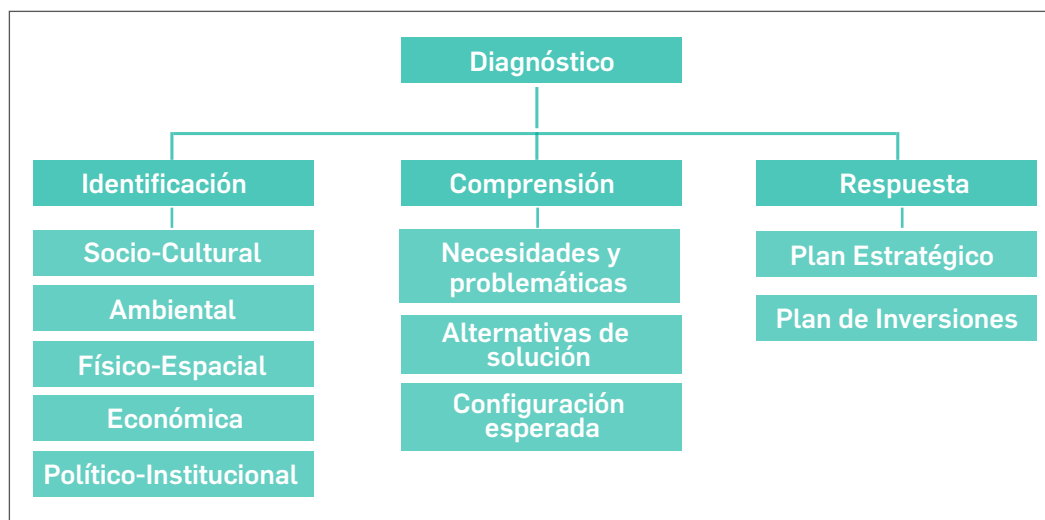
Diagnóstico

Identificación

Socio-Cultural

Ambiental

Físico-Espacial

Económica

Político-Institucional

Comprensión

Necesidades y problemáticas

Alternativas de solución

Configuración esperada

Respuesta

Plan Estratégico

Plan de Inversiones